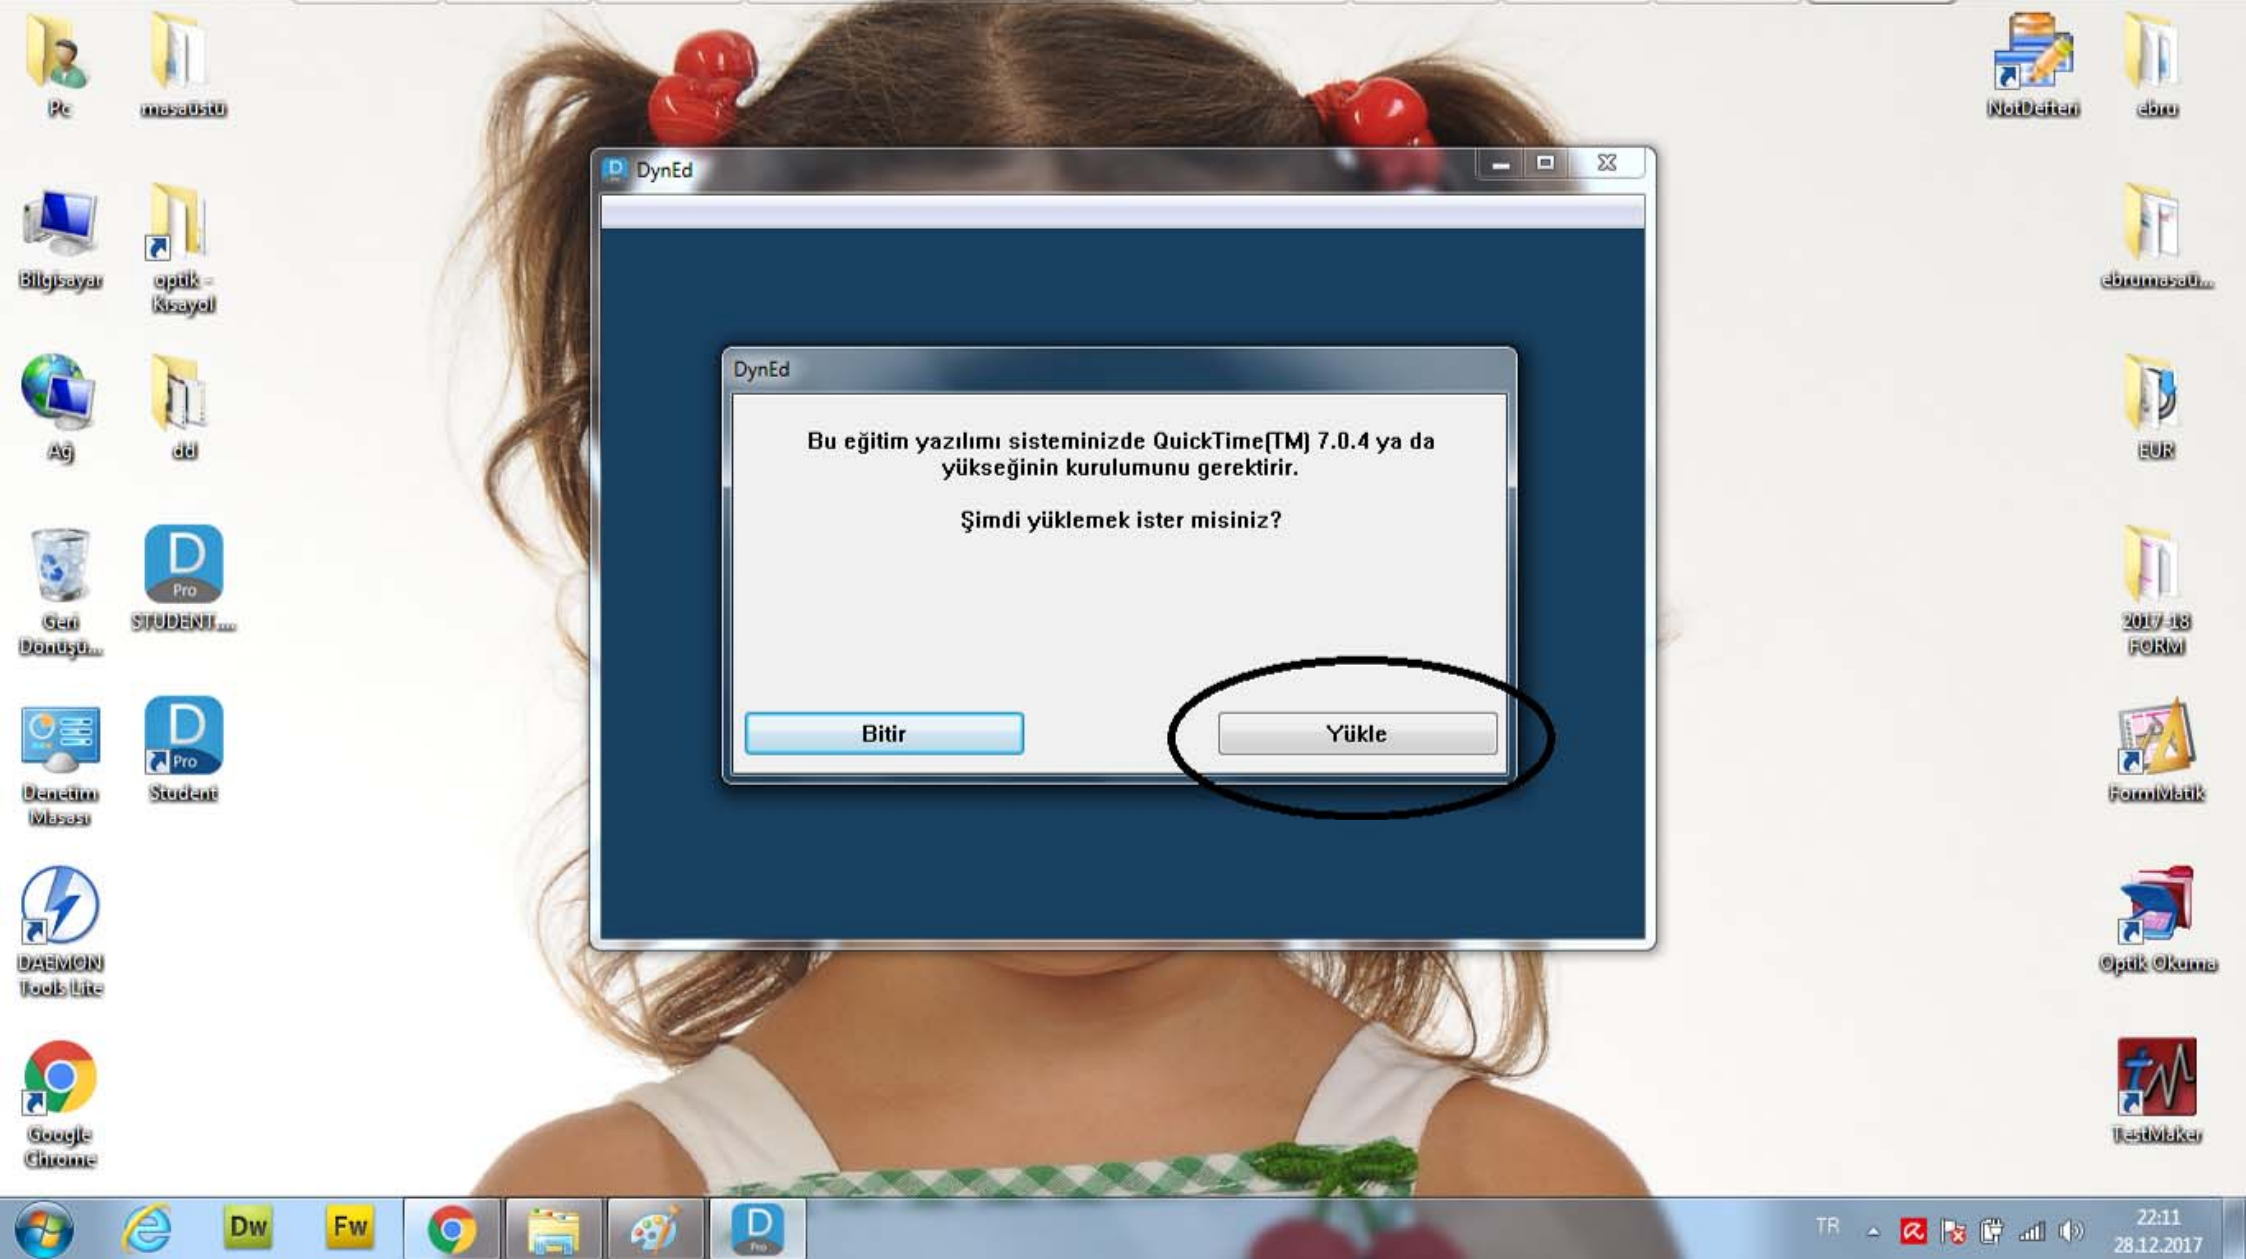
Pc
masaüstü
Bilgisayar
optik - Kısayol
Ağ
dd
Geri Dönüşü...
STUDENT...
Denetim Masası
Student
DAEMON Tools Lite
Google Chrome

NotDefteri
ebru
ebrumasaü...
EUR
2017-18 FORM
FormMatik
Optik Okuma
TestMaker

DynEd

DynEd

Bu eğitim yazılımı sisteminizde QuickTime(TM) 7.0.4 ya da yükseğinin kurulumunu gerektirir.

Şimdi yüklemek ister misiniz?

Bitir
Yükle

Pro
Pro

Dw
Fw

TR
22:11
28.12.2017